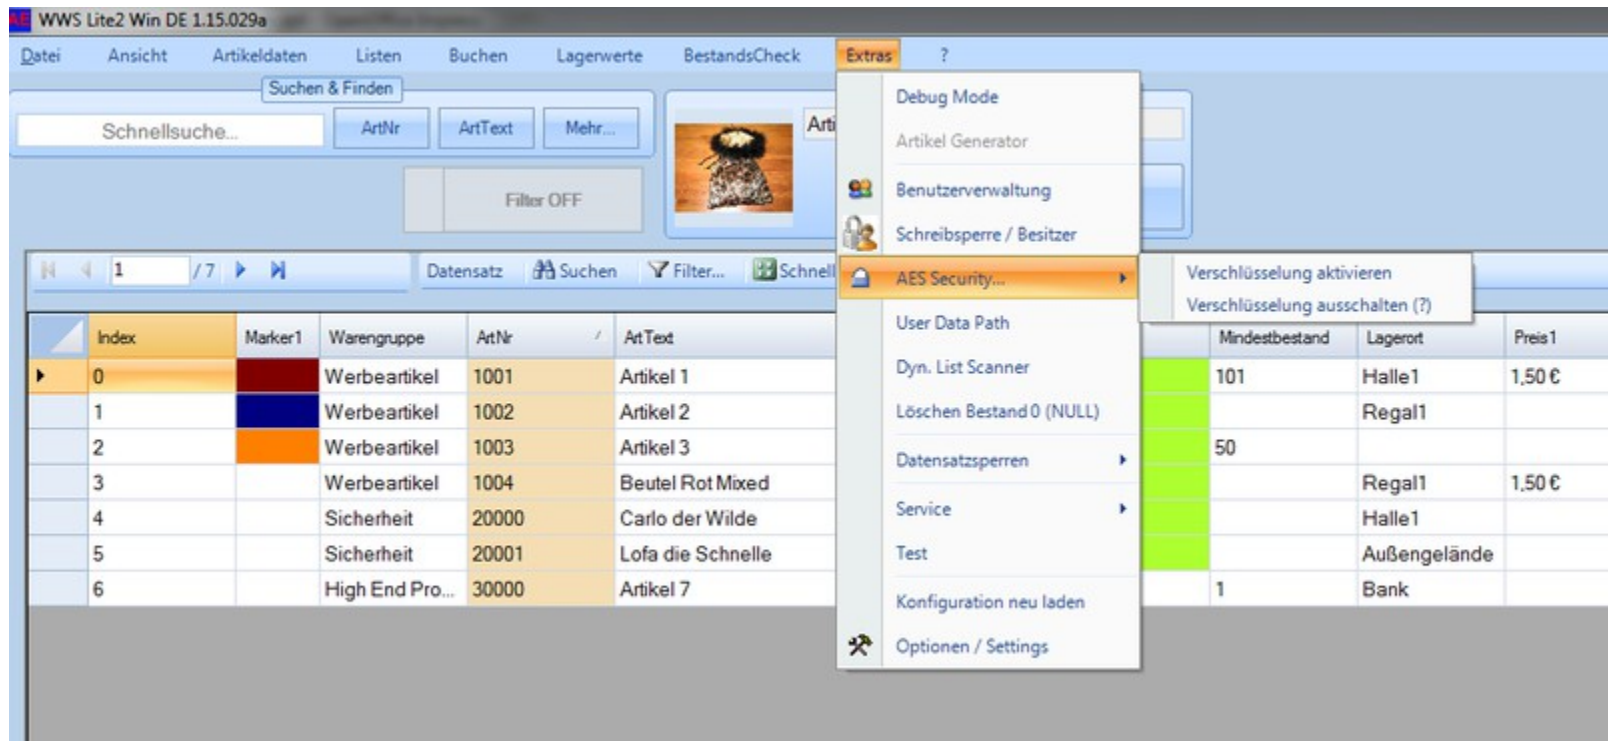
WWS Lite2 Win DE 1.15.029a

Datei Ansicht Artikeldaten Listen Buchen Lagerwerte BestandsCheck Extras ?

Suchen & Finden

Schnellsuche... ArtNr ArtText Mehr...

Filter OFF

Arti

1 / 7 Datensatz Suchen Filter... Schnell

Debug Mode
Artikel Generator
Benutzerverwaltung
Schreibsperre / Besitzer
AES Security...
User Data Path
Dyn. List Scanner
Löschen Bestand 0 (NULL)
Datensatzsperren
Service
Test
Konfiguration neu laden
Optionen / Settings

Verschlüsselung aktivieren
Verschlüsselung ausschalten (?)

| Index | Marker1 | Warengruppe | ArtNr | ArtText | Mindestbestand | Lagerort | Preis1 |
|---|---|---|---|---|---|---|---|
| 0 | | Werbeartikel | 1001 | Artikel 1 | 101 | Halle1 | 1,50 € |
| 1 | | Werbeartikel | 1002 | Artikel 2 | | Regal1 | |
| 2 | | Werbeartikel | 1003 | Artikel 3 | 50 | | |
| 3 | | Werbeartikel | 1004 | Beutel Rot Mixed | | Regal1 | 1,50 € |
| 4 | | Sicherheit | 20000 | Carlo der Wilde | | Halle1 | |
| 5 | | Sicherheit | 20001 | Lofa die Schnelle | | Außengelände | |
| 6 | | High End Pro... | 30000 | Artikel 7 | 1 | Bank | |